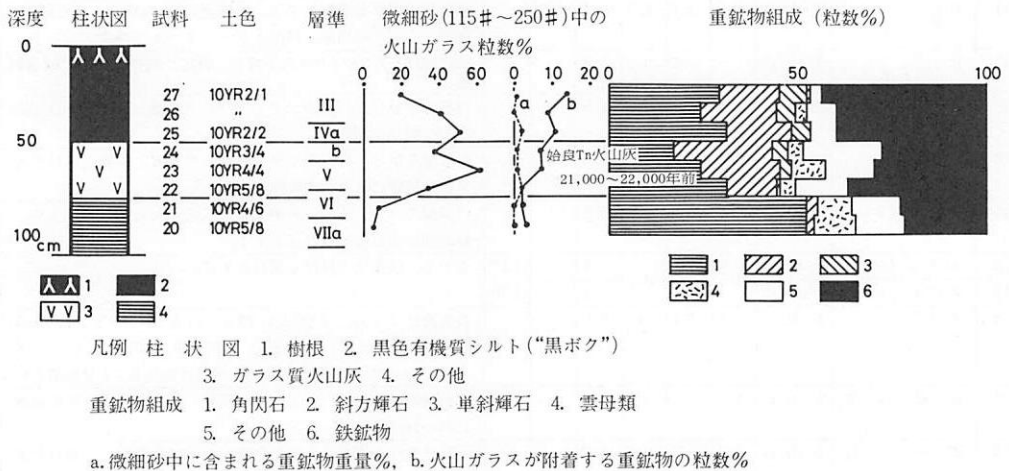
深度 柱状図 試料 土色 層準 微細砂(115#〜250#)中の火山ガラス粒数%

重鉱物組成(粒数%)

0
50
100cm

27 10YR2/1
26 〃
25 10YR2/2
24 10YR3/4
23 10YR4/4
22 10YR5/8
21 10YR4/6
20 10YR5/8

III
IVa
b
V
VI
VIIa

0 20 40 60
0 10 20
a
b

0 50 100

姶良Tn火山灰
21,000〜22,000年前

1 2
3 4

1 2 3
4 5 6

凡例 柱状図 1. 樹根 2. 黒色有機質シルト("黒ボク") 3. ガラス質火山灰 4. その他
重鉱物組成 1. 角閃石 2. 斜方輝石 3. 単斜輝石 4. 雲母類 5. その他 6. 鉄鉱物
a. 微細砂中に含まれる重鉱物重量%, b. 火山ガラスが附着する重鉱物の粒数%